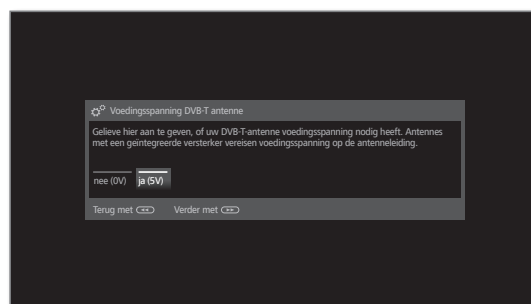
Voedingsspanning DVB-T antenne

Gelieve hier aan te geven, of uw DVB-T-antenne voedingsspanning nodig heeft. Antennes met een geïntegreerde versterker vereisen voedingsspanning op de antenneleiding.

nee (0V) ja (5V)

Terug met Verder met